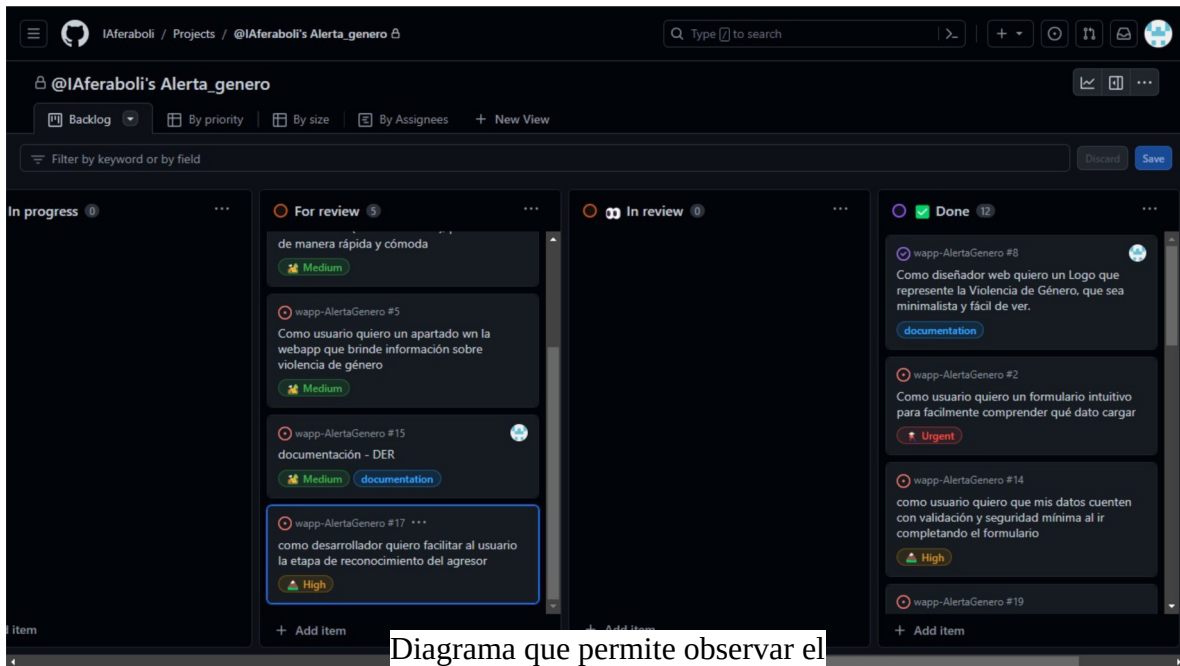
IAferaboli / Projects / @IAferaboli's Alerta_genero

Type / to search

@IAferaboli's Alerta_genero

Backlog
By priority
By size
By Assignees
+ New View

Filter by keyword or by field

Discard
Save

In progress 0

item

For review 5

de manera rápida y cómoda

Medium

wapp-AlertaGenero #5
Como usuario quiero un apartado wn la webapp que brinde información sobre violencia de género

Medium

wapp-AlertaGenero #15
documentación - DER

Medium
documentation

wapp-AlertaGenero #17 ···
como desarrollador quiero facilitar al usuario la etapa de reconocimiento del agresor

High

+ Add item

In review 0

+ Add item

Done 12

wapp-AlertaGenero #8
Como diseñador web quiero un Logo que represente la Violencia de Género, que sea minimalista y fácil de ver.

documentation

wapp-AlertaGenero #2
Como usuario quiero un formulario intuitivo para facilmente comprender qué dato cargar

Urgent

wapp-AlertaGenero #14
como usuario quiero que mis datos cuenten con validación y seguridad mínima al ir completando el formulario

High

wapp-AlertaGenero #19

+ Add item

Diagrama que permite observar el